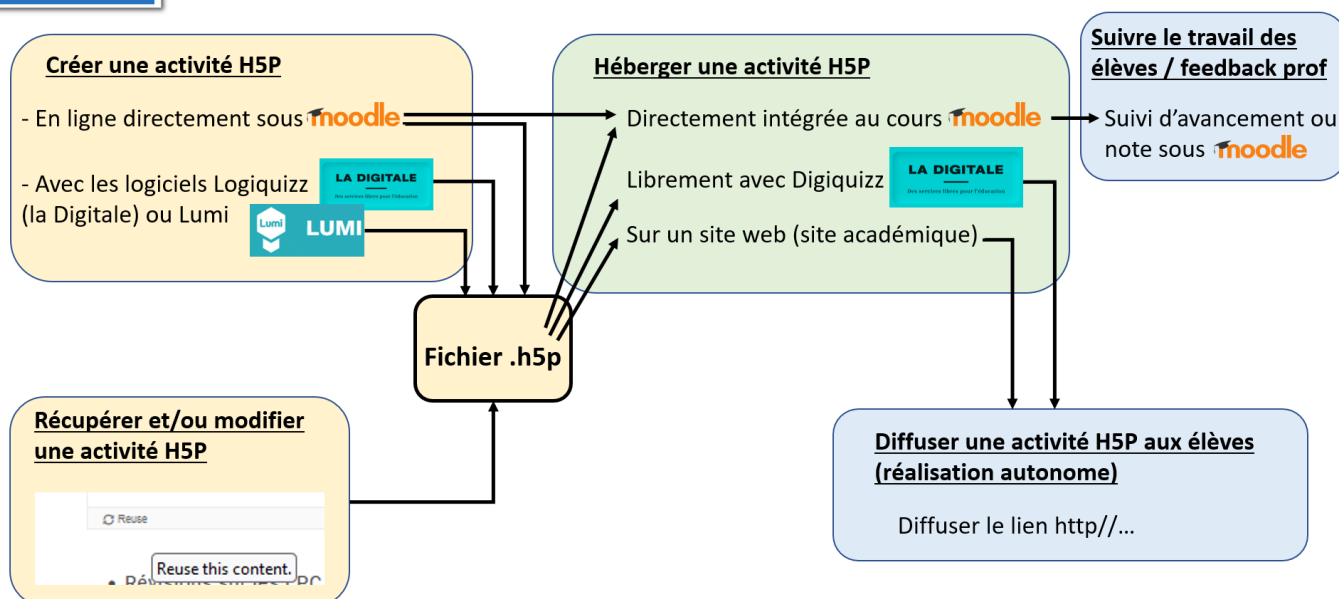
Créer une activité H5P

- En ligne directement sous moodle

- Avec les logiciels Logiquizz (la Digitale) ou Lumi

LA DIGITALE

Des services libres pour l'éducation

Lumi LUMI

Héberger une activité H5P

Directement intégrée au cours moodle

Librement avec Digiquizz

LA DIGITALE

Des services libres pour l'éducation

Sur un site web (site académique)

Suivre le travail des élèves / feedback prof

Suivi d'avancement ou note sous moodle

Fichier .h5p

Récupérer et/ou modifier une activité H5P

Reuse

Reuse this content.

• Révisions sur les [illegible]

Diffuser une activité H5P aux élèves (réalisation autonome)

Diffuser le lien http//…